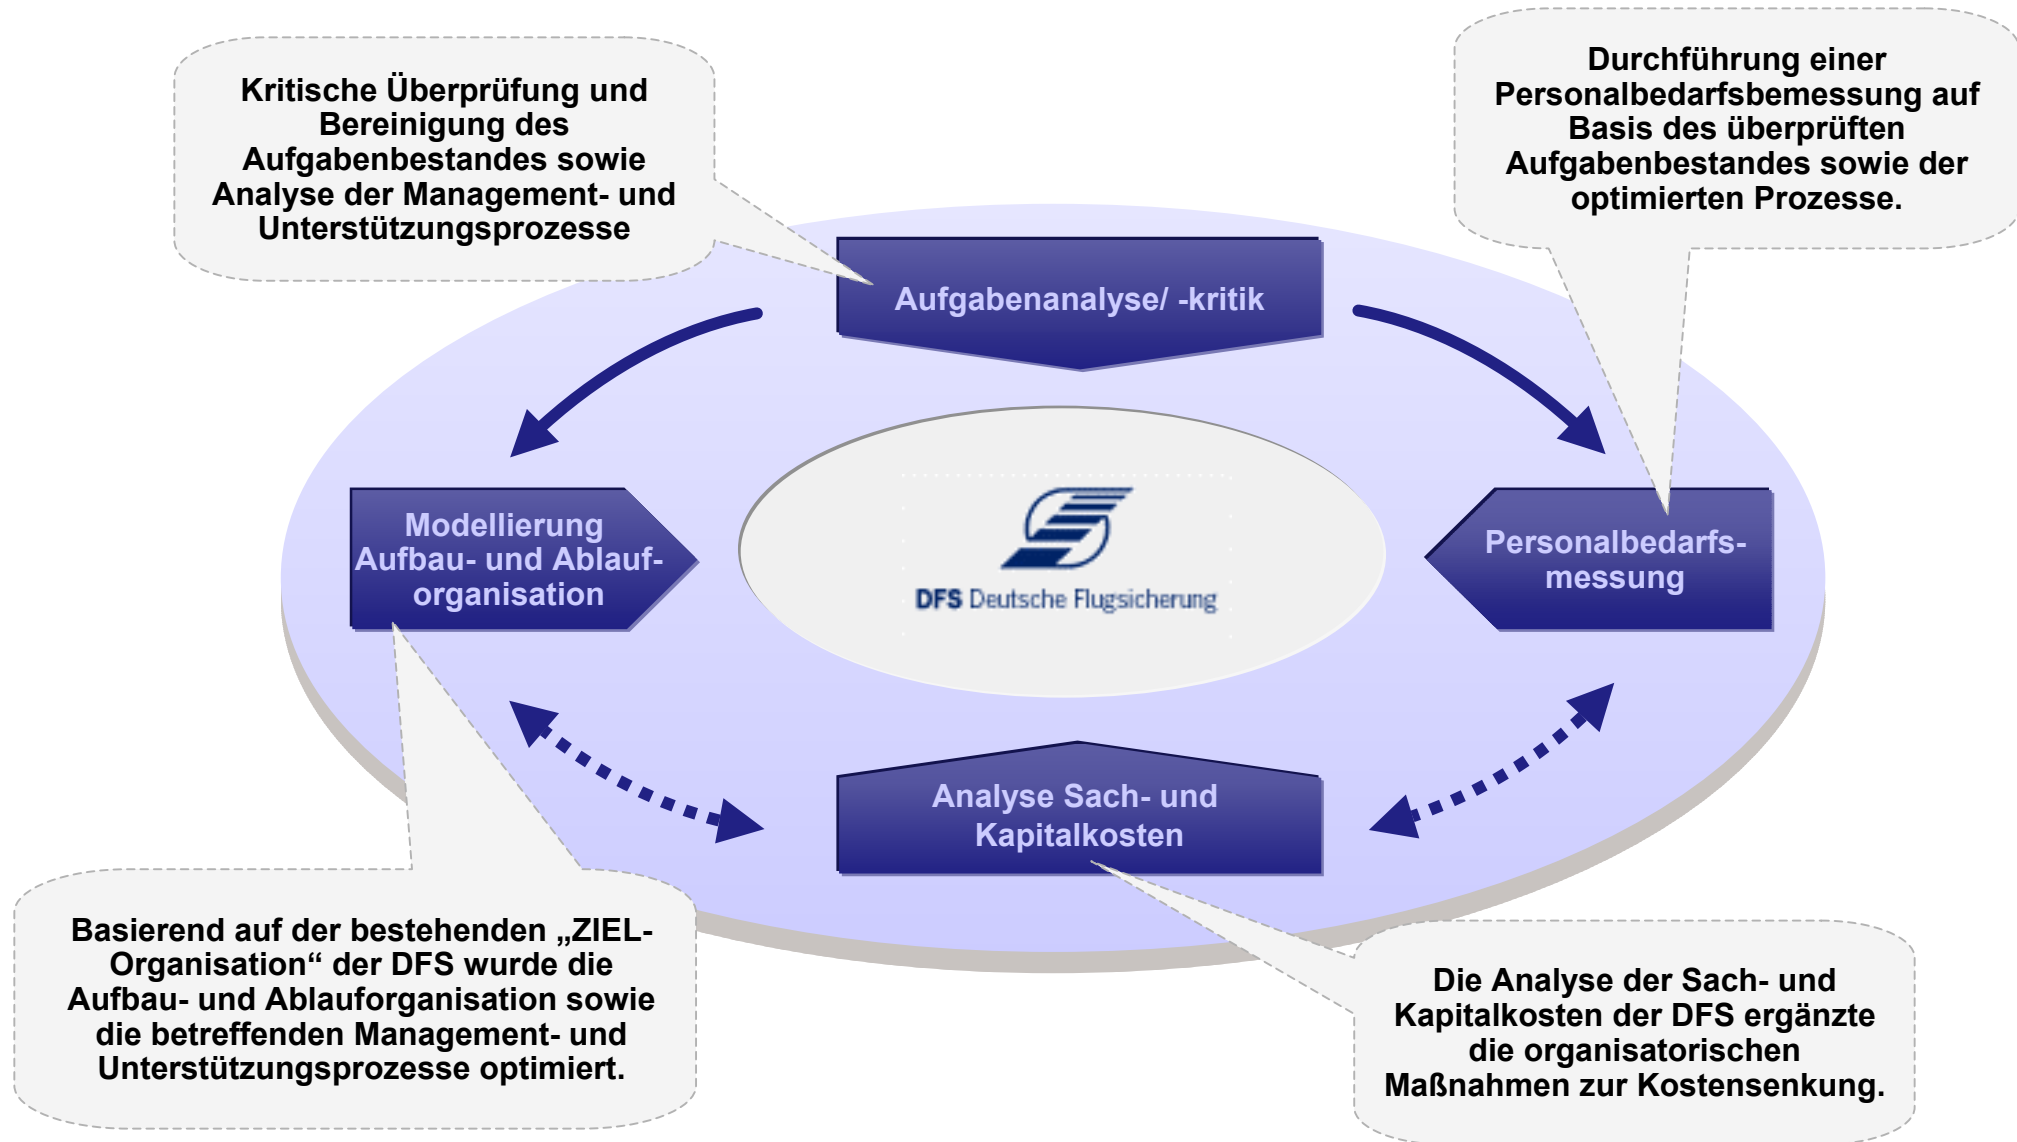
Kritische Überprüfung und Bereinigung des Aufgabenbestandes sowie Analyse der Management- und Unterstützungsprozesse

Durchführung einer Personalbedarfsbemessung auf Basis des überprüften Aufgabenbestandes sowie der optimierten Prozesse.

Aufgabenanalyse/ -kritik

Modellierung Aufbau- und Ablauforganisation

DFS Deutsche Flugsicherung

Personalbedarfsmessung

Analyse Sach- und Kapitalkosten

Basierend auf der bestehenden „ZIEL-Organisation“ der DFS wurde die Aufbau- und Ablauforganisation sowie die betreffenden Management- und Unterstützungsprozesse optimiert.

Die Analyse der Sach- und Kapitalkosten der DFS ergänzte die organisatorischen Maßnahmen zur Kostensenkung.